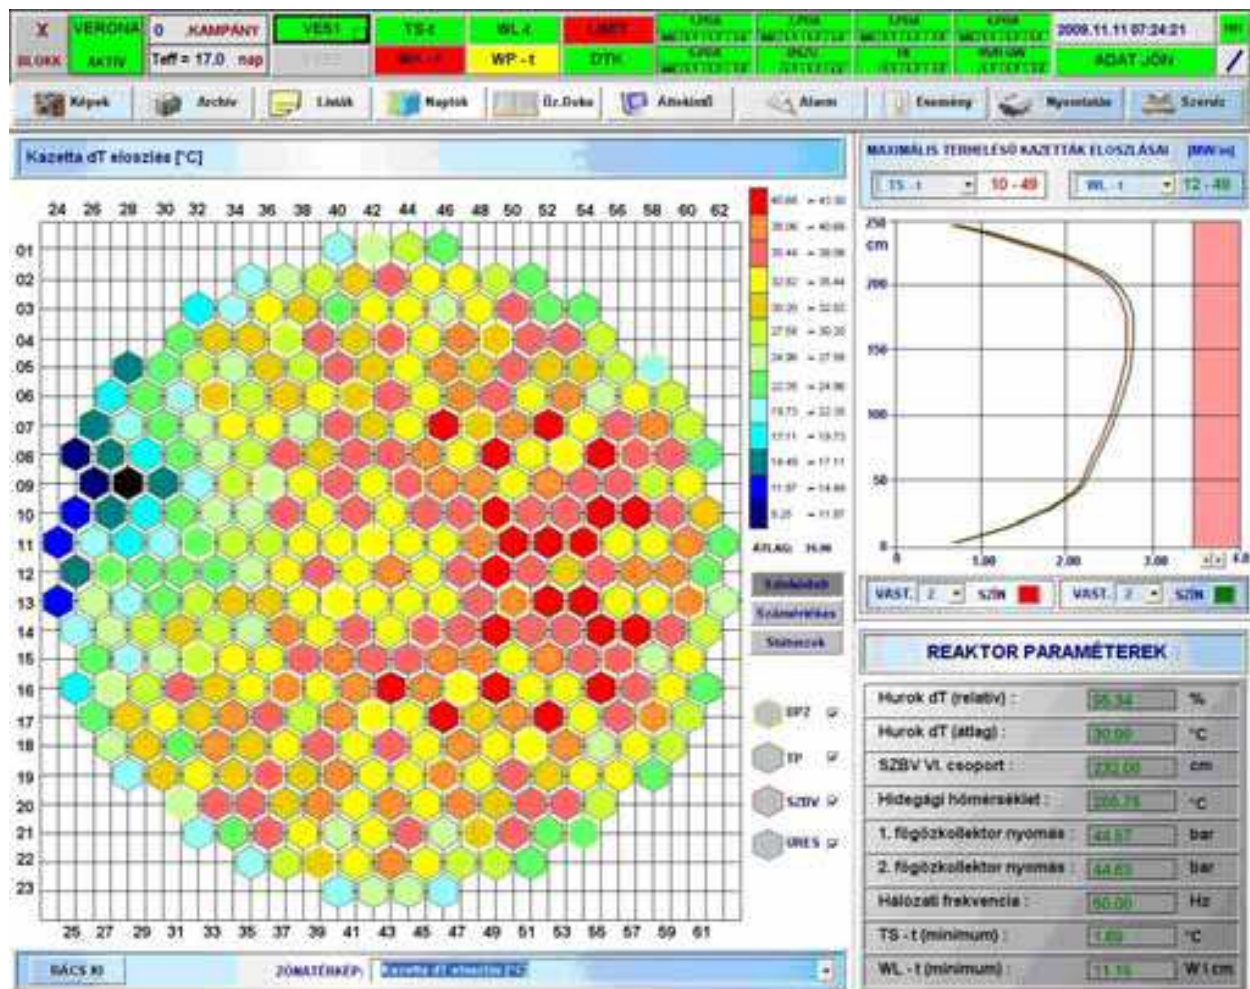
X BLOKK | VERONA AKTIV | 0 .KAMPÁNY Teff = 17.0 nap | VES1 | TS-t | WL-t | LIMIT | WK-t | WP-t | DTK | 2009.11.11 07:24:21 | ADAT JÖN

Képek | Archiv | Listák | Naplók | Ül.Doku | Áttekintő | Alarm | Esemény | Nyomtatás | Szerviz

Kazetta dT eloszlás [°C]

24 26 28 30 32 34 36 38 40 42 44 46 48 50 52 54 56 58 60 62

01 02 03 04 05 06 07 08 09 10 11 12 13 14 15 16 17 18 19 20 21 22 23

25 27 29 31 33 35 37 39 41 43 45 47 49 51 53 55 57 59 61

40.66 - 43.50
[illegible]
ÁTLAG: 30.00

Kézlelések
Számértékek
Státuszok

EP2
TP
SZBV
ÜRES

RÁCS KI | ZÓNATÉRKÉP: Kazetta dT eloszlás [°C]

MAXIMÁLIS TERHELÉSŰ KAZETTÁK ELOSZLÁSAI [MW/m]
TS - t 10 - 49 | WL - t 12 - 49

250 cm 200 150 100 50 0
0 1.00 2.00 3.00 4.0

VAST. 2 SZÍN | VAST. 2 SZÍN

REAKTOR PARAMÉTEREK

| | | |
|---|---|---|
| Hurok dT (relatív) : | 35.34 | % |
| Hurok dT (átlag) : | 30.00 | °C |
| SZBV VI. csoport : | 232.00 | cm |
| Hidegági hőmérséklet : | 266.75 | °C |
| 1. főgőzkollektor nyomás : | 44.57 | bar |
| 2. főgőzkollektor nyomás : | 44.63 | bar |
| Hálózati frekvencia : | 50.00 | Hz |
| TS - t (minimum) : | 1.69 | °C |
| WL - t (minimum) : | 11.16 | W/cm |